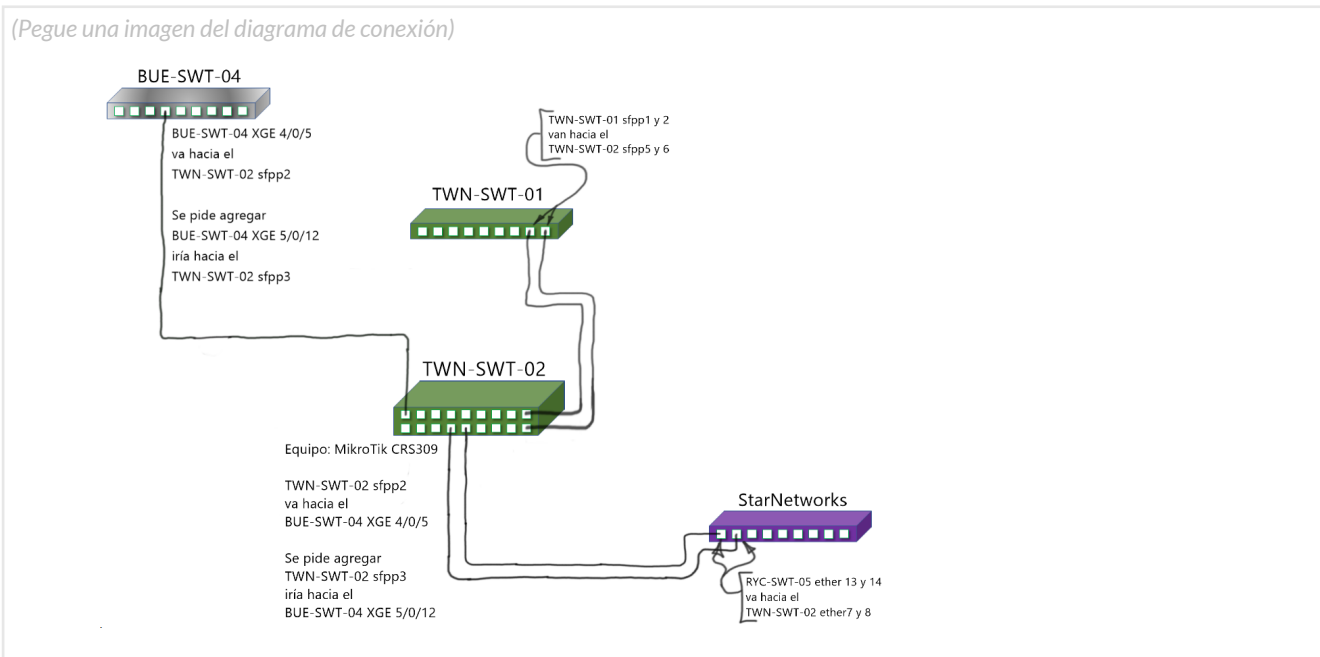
(Pegue una imagen del diagrama de conexión)

BUE-SWT-04

BUE-SWT-04 XGE 4/0/5
va hacia el
TWN-SWT-02 sfpp2

Se pide agregar
BUE-SWT-04 XGE 5/0/12
iría hacia el
TWN-SWT-02 sfpp3

TWN-SWT-01 sfpp1 y 2
van hacia el
TWN-SWT-02 sfpp5 y 6

TWN-SWT-01

TWN-SWT-02

Equipo: MikroTik CRS309

TWN-SWT-02 sfpp2
va hacia el
BUE-SWT-04 XGE 4/0/5

Se pide agregar
TWN-SWT-02 sfpp3
iría hacia el
BUE-SWT-04 XGE 5/0/12

StarNetworks

RYC-SWT-05 ether 13 y 14
va hacia el
TWN-SWT-02 ether7 y 8